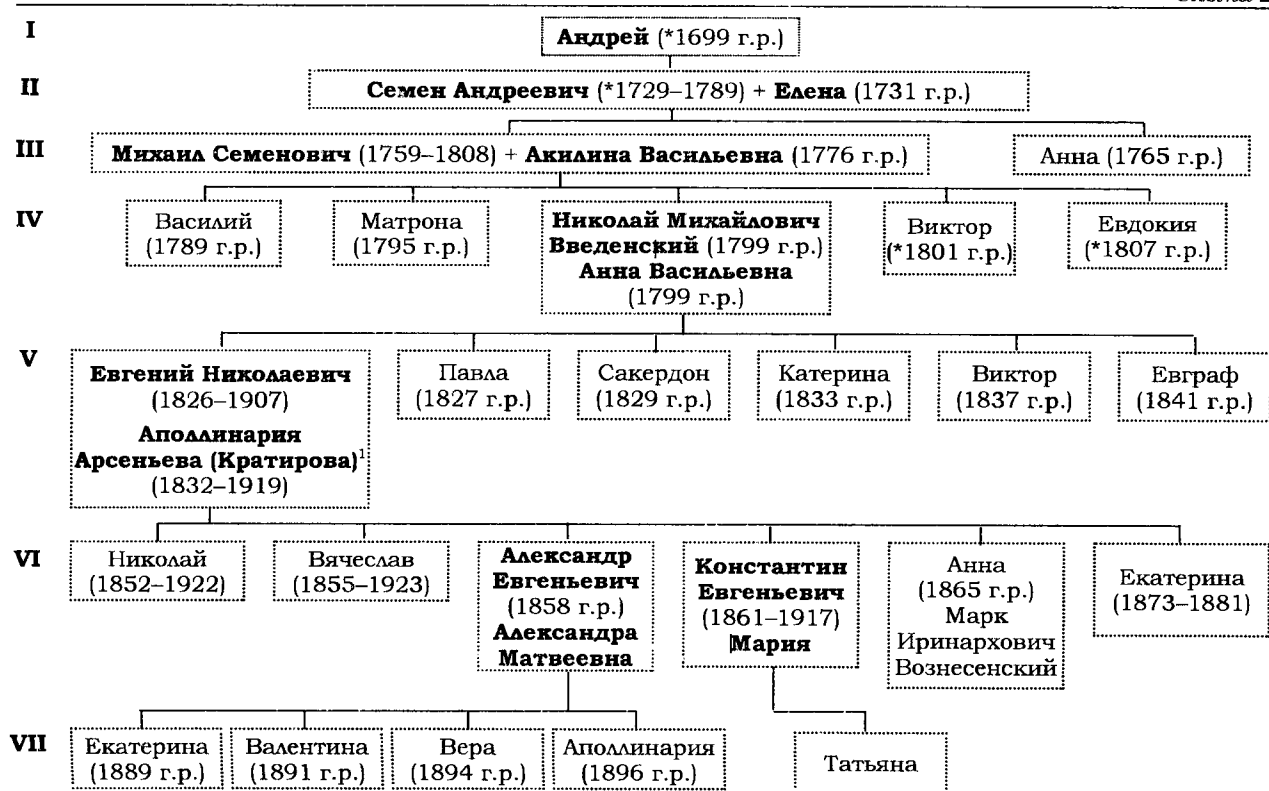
Схема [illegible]

I
Андрей (*1699 г.р.)

II
Семен Андреевич (*1729–1789) + Елена (1731 г.р.)

III
Михаил Семенович (1759–1808) + Акилина Васильевна (1776 г.р.)
Анна (1765 г.р.)

IV
Василий (1789 г.р.)
Матрона (1795 г.р.)
Николай Михайлович Введенский (1799 г.р.) Анна Васильевна (1799 г.р.)
Виктор (*1801 г.р.)
Евдокия (*1807 г.р.)

V
Евгений Николаевич (1826–1907) Аполлинария Арсеньева (Кратирова)$^1$ (1832–1919)
Павла (1827 г.р.)
Сакердон (1829 г.р.)
Катерина (1833 г.р.)
Виктор (1837 г.р.)
Евграф (1841 г.р.)

VI
Николай (1852–1922)
Вячеслав (1855–1923)
Александр Евгеньевич (1858 г.р.) Александра Матвеевна
Константин Евгеньевич (1861–1917) Мария
Анна (1865 г.р.) Марк Иринархович Вознесенский
Екатерина (1873–1881)

VII
Екатерина (1889 г.р.)
Валентина (1891 г.р.)
Вера (1894 г.р.)
Аполлинария (1896 г.р.)
Татьяна